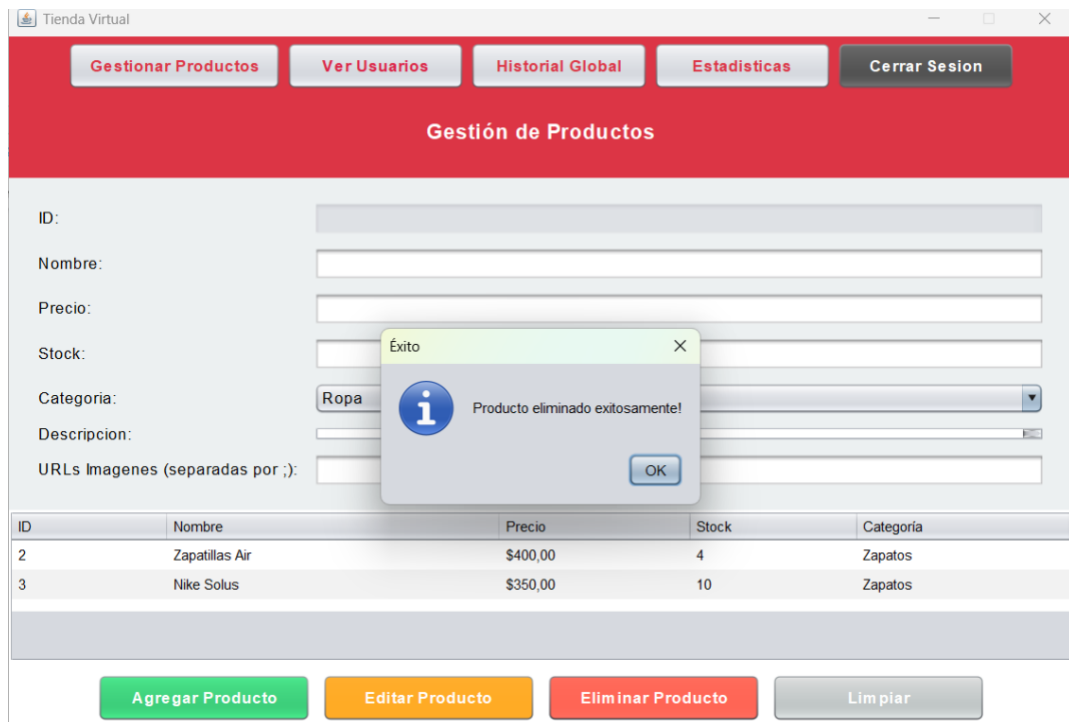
Tienda Virtual

Gestionar Productos | Ver Usuarios | Historial Global | Estadisticas | Cerrar Sesion

Gestión de Productos

ID:

Nombre:

Precio:

Stock:

Categoria: Ropa

Descripcion:

URLs Imagenes (separadas por ;):

Éxito

Producto eliminado exitosamente!

OK

| ID | Nombre | Precio | Stock | Categoría |
|---|---|---|---|---|
| 2 | Zapatillas Air | \$400,00 | 4 | Zapatos |
| 3 | Nike Solus | \$350,00 | 10 | Zapatos |

Agregar Producto | Editar Producto | Eliminar Producto | Limpiar